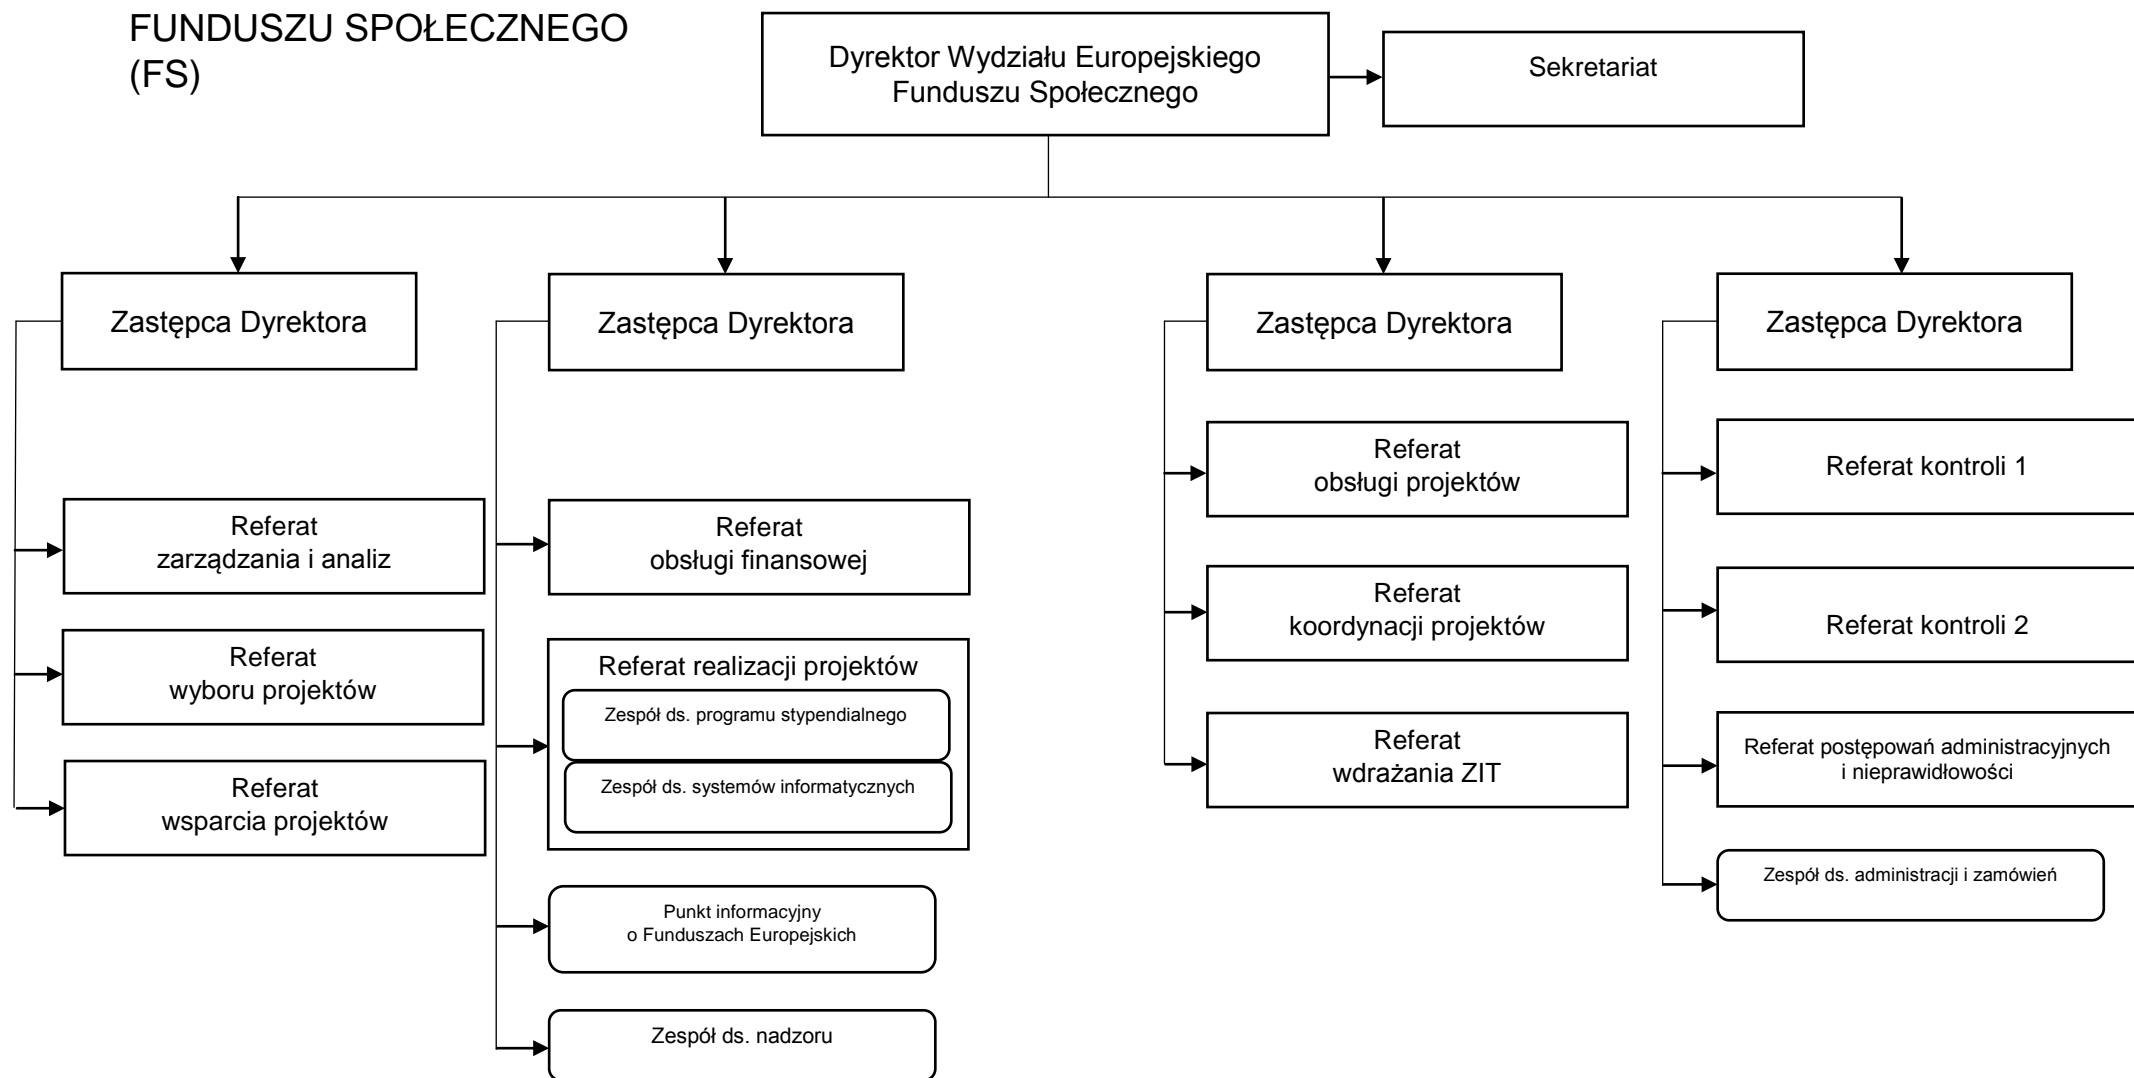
FUNDUSZU SPOŁECZNEGO (FS)

Dyrektor Wydziału Europejskiego Funduszu Społecznego

Sekretariat

Zastępca Dyrektora

Zastępca Dyrektora

Zastępca Dyrektora

Zastępca Dyrektora

Referat zarządzania i analiz

Referat wyboru projektów

Referat wsparcia projektów

Referat obsługi finansowej

Referat realizacji projektów

Zespół ds. programu stypendialnego

Zespół ds. systemów informatycznych

Punkt informacyjny o Funduszach Europejskich

Zespół ds. nadzoru

Referat obsługi projektów

Referat koordynacji projektów

Referat wdrażania ZIT

Referat kontroli 1

Referat kontroli 2

Referat postępowań administracyjnych i nieprawidłowości

Zespół ds. administracji i zamówień